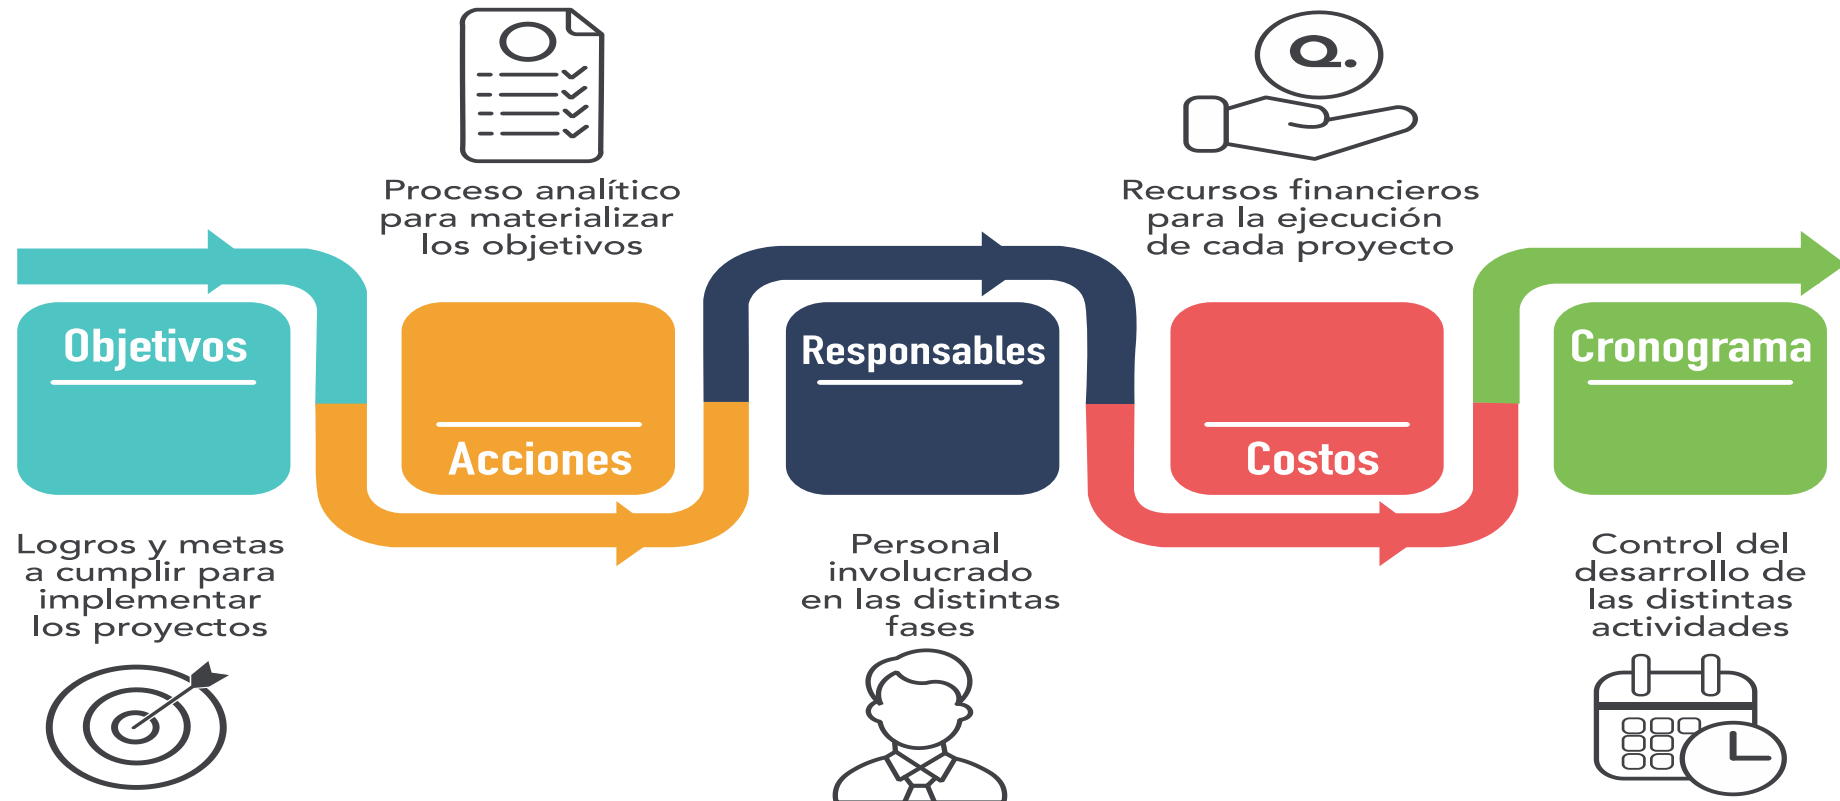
Proceso analítico para materializar los objetivos

Recursos financieros para la ejecución de cada proyecto

Objetivos

Acciones

Responsables

Costos

Cronograma

Logros y metas a cumplir para implementar los proyectos

Personal involucrado en las distintas fases

Control del desarrollo de las distintas actividades